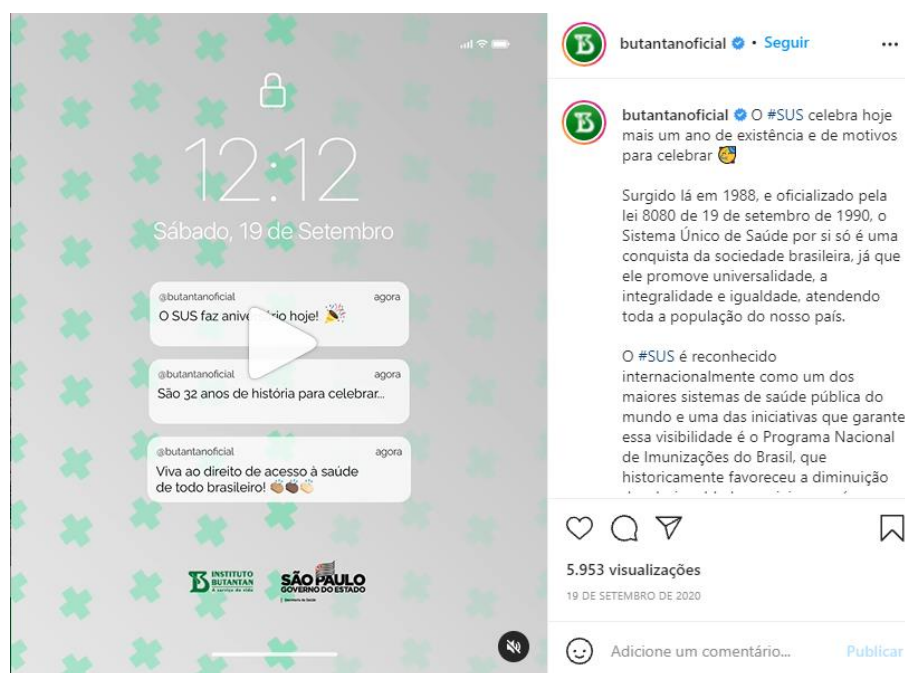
12:12

Sábado, 19 de Setembro

@butantanoficial agora
O SUS faz anive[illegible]rio hoje! 🎉

@butantanoficial agora
São 32 anos de história para celebrar...

@butantanoficial agora
Viva ao direito de acesso à saúde de todo brasileiro! 👏🏾👏🏿👏🏻

INSTITUTO BUTANTAN A serviço da vida
SÃO PAULO GOVERNO DO ESTADO

butantanoficial • Seguir ...

butantanoficial O #SUS celebra hoje mais um ano de existência e de motivos para celebrar 🥳

Surgido lá em 1988, e oficializado pela lei 8080 de 19 de setembro de 1990, o Sistema Único de Saúde por si só é uma conquista da sociedade brasileira, já que ele promove universalidade, a integralidade e igualdade, atendendo toda a população do nosso país.

O #SUS é reconhecido internacionalmente como um dos maiores sistemas de saúde pública do mundo e uma das iniciativas que garante essa visibilidade é o Programa Nacional de Imunizações do Brasil, que historicamente favoreceu a diminuição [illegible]

5.953 visualizações
19 DE SETEMBRO DE 2020

Adicione um comentário... Publicar